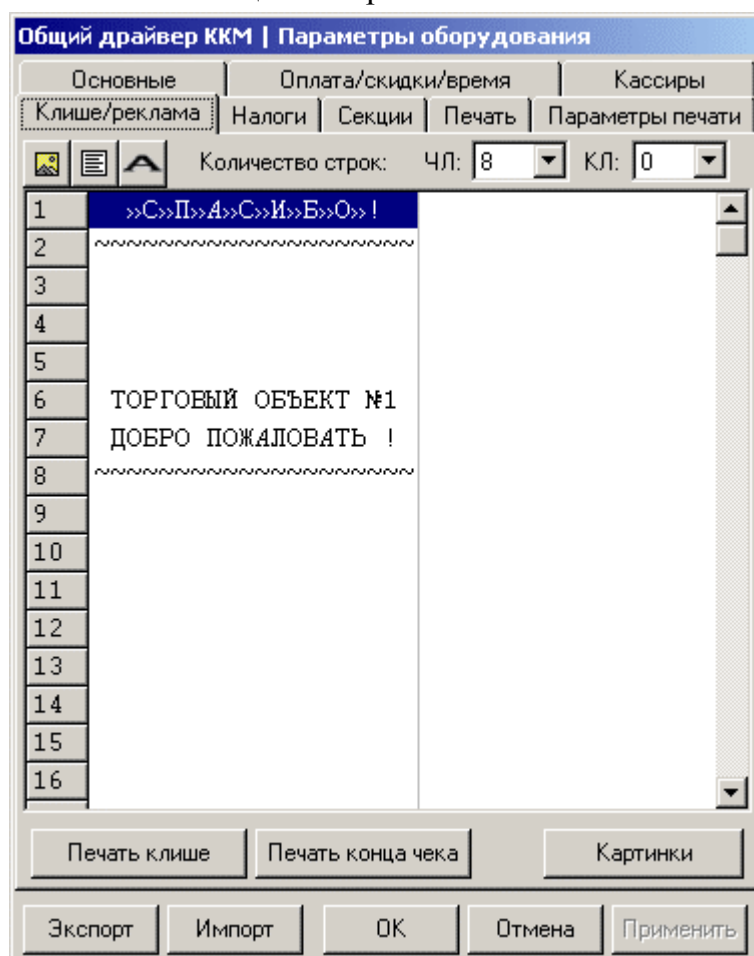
Общий драйвер ККМ | Параметры оборудования

Основные | Оплата/скидки/время | Кассиры
Клише/реклама | Налоги | Секции | Печать | Параметры печати

Количество строк: ЧЛ: 8 КЛ: 0

1 ››С››П››А››С››И››Б››О››!
2 ~~~~~~~~~~~~~~~~~~~~~~~~
3
4
5
6 ТОРГОВЫЙ ОБЪЕКТ №1
7 ДОБРО ПОЖАЛОВАТЬ !
8 ~~~~~~~~~~~~~~~~~~~~~~~~
9
10
11
12
13
14
15
16

Печать клише | Печать конца чека | Картинки

Экспорт | Импорт | OK | Отмена | Применить